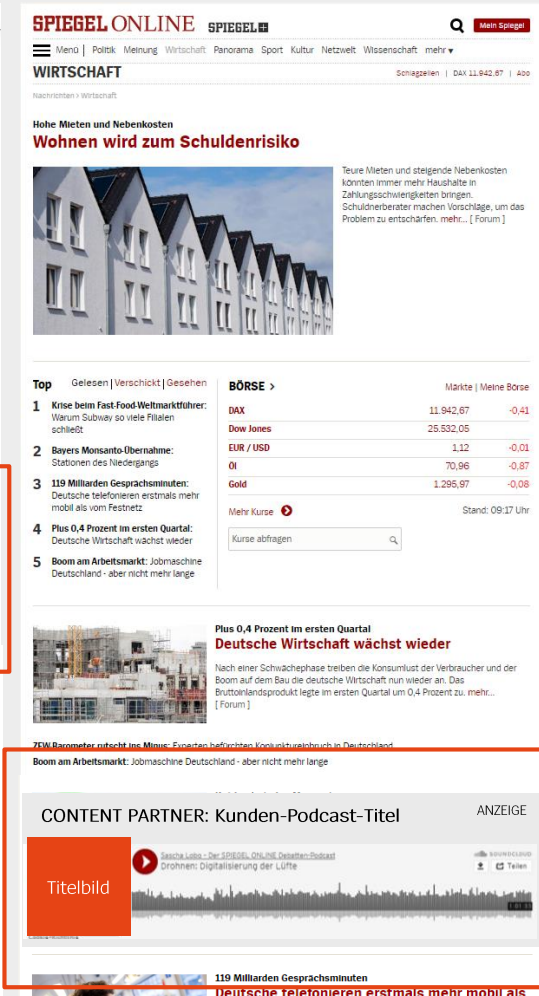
SPIEGEL ONLINE SPIEGEL+

Mein Spiegel

Menü | Politik Meinung Wirtschaft Panorama Sport Kultur Netzwelt Wissenschaft mehr ▾

WIRTSCHAFT

Schlagzeilen | DAX 11.942,67 | Abo

Nachrichten > Wirtschaft

Hohe Mieten und Nebenkosten

Wohnen wird zum Schuldenrisiko

Teure Mieten und steigende Nebenkosten könnten immer mehr Haushalte in Zahlungsschwierigkeiten bringen. Schuldnerberater machen Vorschläge, um das Problem zu entschärfen. mehr... [ Forum ]

Top Gelesen | Verschickt | Gesehen

1 Krise beim Fast-Food-Weltmarktführer: Warum Subway so viele Filialen schließt

2 Bayers Monsanto-Übernahme: Stationen des Niedergangs

3 119 Milliarden Gesprächsminuten: Deutsche telefonieren erstmals mehr mobil als vom Festnetz

4 Plus 0,4 Prozent im ersten Quartal: Deutsche Wirtschaft wächst wieder

5 Boom am Arbeitsmarkt: Jobmaschine Deutschland - aber nicht mehr lange

BÖRSE >

Märkte | Meine Börse

| | | |
|---|---|---|
| DAX | 11.942,67 | -0,41 |
| Dow Jones | 25.532,05 | |
| EUR / USD | 1,12 | -0,01 |
| Öl | 70,96 | -0,87 |
| Gold | 1.295,97 | -0,08 |

Mehr Kurse

Stand: 09:17 Uhr

Kurse abfragen

Plus 0,4 Prozent im ersten Quartal

Deutsche Wirtschaft wächst wieder

Nach einer Schwächephase treiben die Konsumlust der Verbraucher und der Boom auf dem Bau die deutsche Wirtschaft nun wieder an. Das Bruttoinlandsprodukt legte im ersten Quartal um 0,4 Prozent zu. mehr... [ Forum ]

ZEW-Barometer rutscht ins Minus: Experten befürchten Konjunktureinbruch in Deutschland

Boom am Arbeitsmarkt: Jobmaschine Deutschland - aber nicht mehr lange

CONTENT PARTNER: Kunden-Podcast-Titel

ANZEIGE

Sascha Lobo - Der SPIEGEL ONLINE Debatten-Podcast

Drohnen: Digitalisierung der Lüfte

SOUNDCLOUD

Teilen

Titelbild

119 Milliarden Gesprächsminuten

Deutsche telefonieren erstmals mehr mobil als